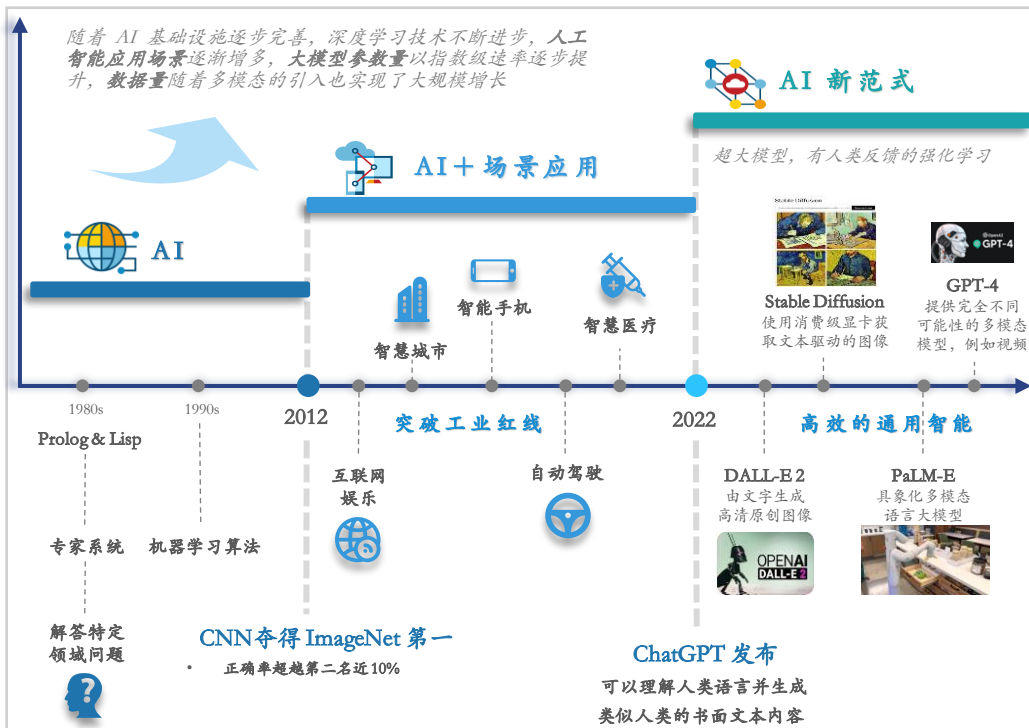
随着 AI 基础设施逐步完善，深度学习技术不断进步，人工智能应用场景逐渐增多，大模型参数量以指数级速率逐步提升，数据量随着多模态的引入也实现了大规模增长

AI 新范式

超大模型，有人类反馈的强化学习

AI＋场景应用

AI

Stable Diffusion
使用消费级显卡获取文本驱动的图像

GPT-4
GPT-4
提供完全不同可能性的多模态模型，例如视频

智能手机

智慧医疗

智慧城市

1980s

1990s

2012

突破工业红线

2022

高效的通用智能

Prolog & Lisp

互联网娱乐

自动驾驶

DALL-E 2
由文字生成高清原创图像

PaLM-E
具象化多模态语言大模型

专家系统

机器学习算法

OPENAI DALL-E 2

解答特定领域问题

CNN夺得 ImageNet 第一

• 正确率超越第二名近10%

ChatGPT 发布

可以理解人类语言并生成类似人类的书面文本内容